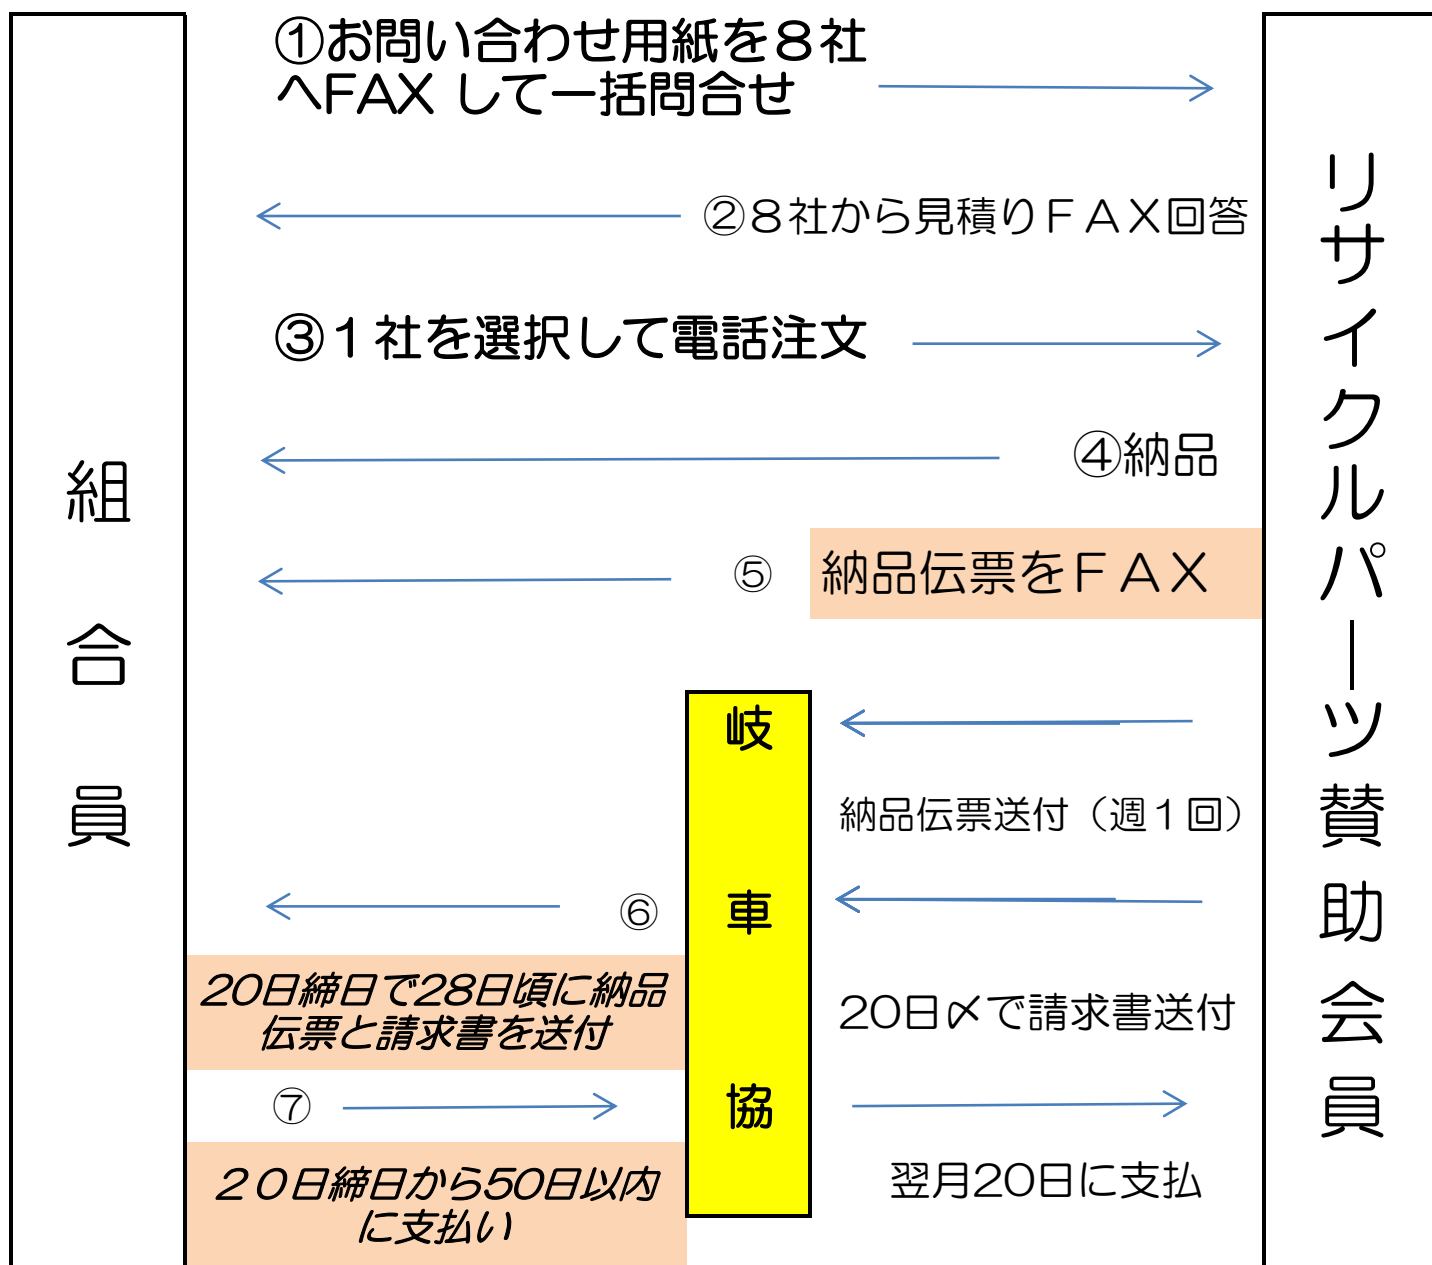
組
合
員

①お問い合わせ用紙を８社へFAX して一括問合せ

②８社から見積りＦＡＸ回答

③１社を選択して電話注文

④納品

⑤

納品伝票をＦＡＸ

岐
車
協

納品伝票送付（週１回）

⑥

20日締日で28日頃に納品伝票と請求書を送付

20日〆で請求書送付

⑦

２０日締日から50日以内に支払い

翌月20日に支払

リサイクルパーツ賛助会員